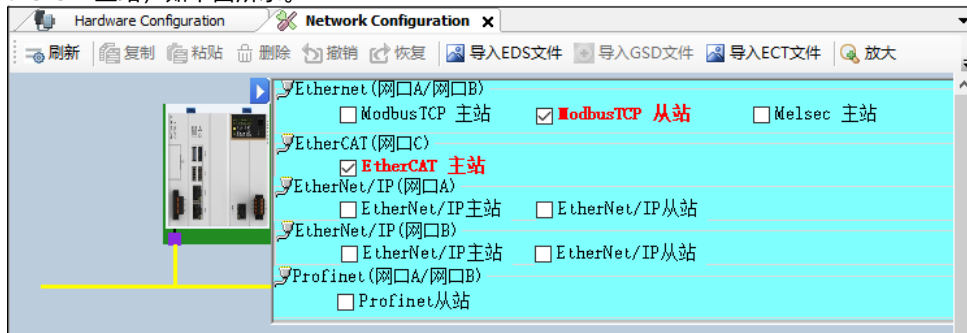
Hardware Configuration
Network Configuration ×

刷新 复制 粘贴 删除 撤销 恢复 导入EDS文件 导入GSD文件 导入ECT文件 放大

Ethernet(网口A/网口B)
☐ModbusTCP 主站 ☑ModbusTCP 从站 ☐Melsec 主站

EtherCAT(网口C)
☑EtherCAT 主站

EtherNet/IP(网口A)
☐EtherNet/IP主站 ☐EtherNet/IP从站

EtherNet/IP(网口B)
☐EtherNet/IP主站 ☐EtherNet/IP从站

Profinet(网口A/网口B)
☐Profinet从站